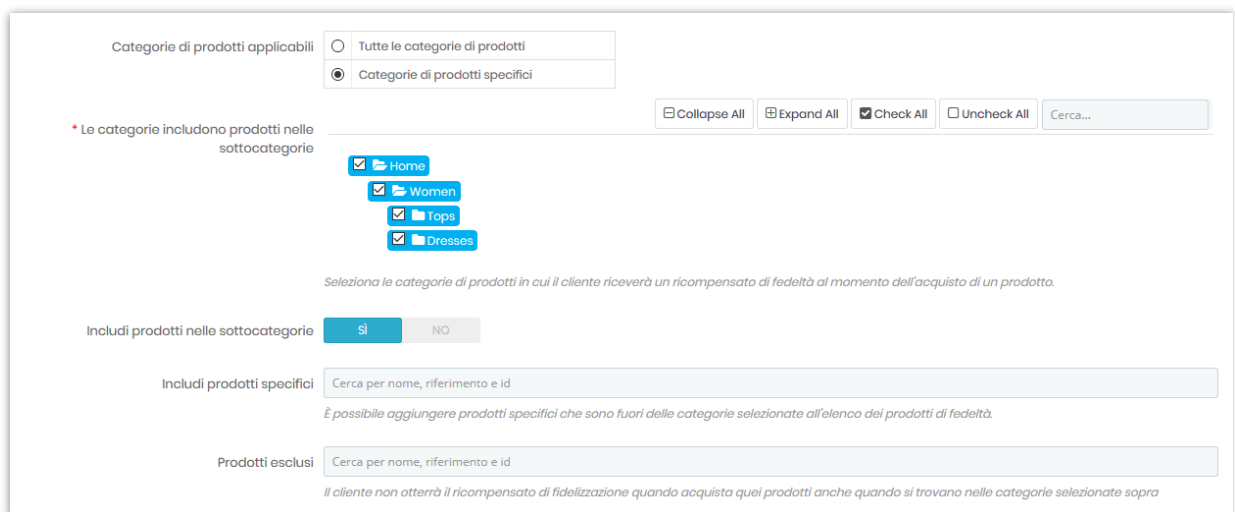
Categorie di prodotti applicabili

Tutte le categorie di prodotti

Categorie di prodotti specifici

Collapse All Expand All Check All Uncheck All Cerca...

* Le categorie includono prodotti nelle sottocategorie

Home
Women
Tops
Dresses

Seleziona le categorie di prodotti in cui il cliente riceverà un ricompensato di fedeltà al momento dell'acquisto di un prodotto.

Includi prodotti nelle sottocategorie SÌ NO

Includi prodotti specifici Cerca per nome, riferimento e id

È possibile aggiungere prodotti specifici che sono fuori delle categorie selezionate all'elenco dei prodotti di fedeltà.

Prodotti esclusi Cerca per nome, riferimento e id

Il cliente non otterrà il ricompensato di fidelizzazione quando acquista quei prodotti anche quando si trovano nelle categorie selezionate sopra